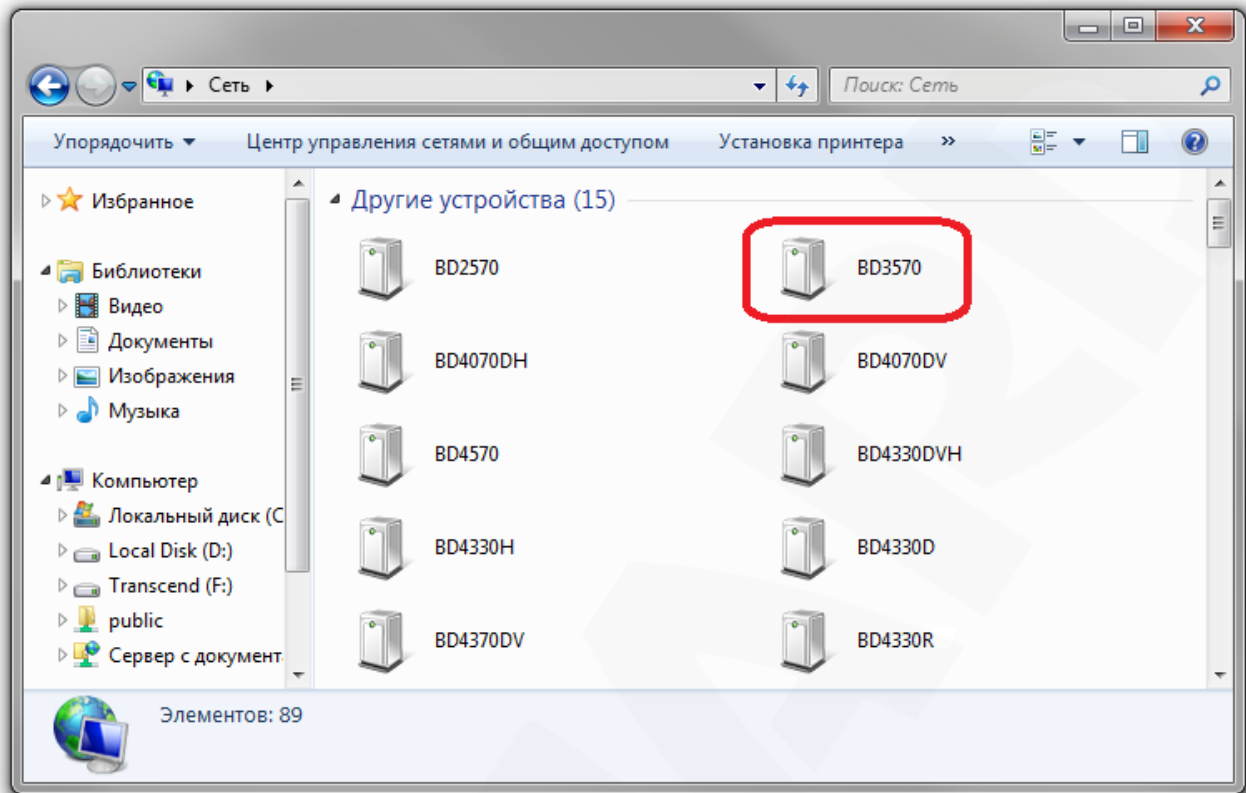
Сеть

Поиск: Сеть

Упорядочить
Центр управления сетями и общим доступом
Установка принтера
»

Избранное

Библиотеки
Видео
Документы
Изображения
Музыка

Компьютер
Локальный диск (C
Local Disk (D:)
Transcend (F:)
public
Сервер с документ

Другие устройства (15)

BD2570
BD3570
BD4070DH
BD4070DV
BD4570
BD4330DVH
BD4330H
BD4330D
BD4370DV
BD4330R

Элементов: 89